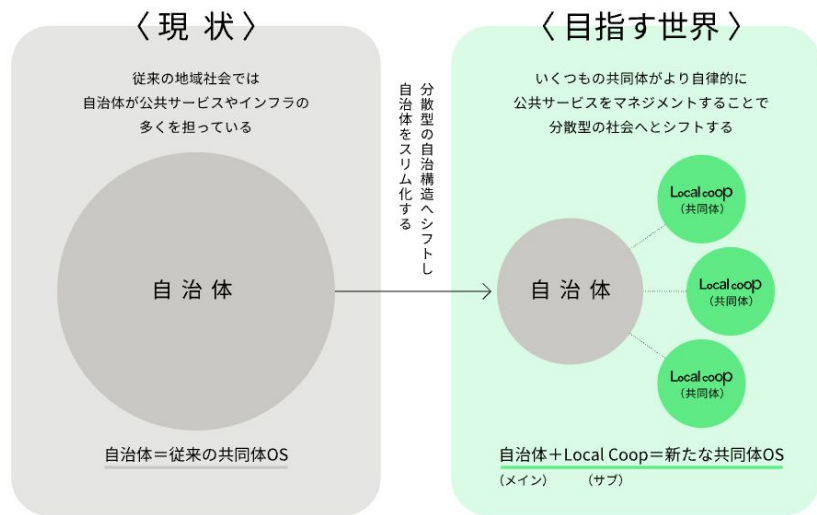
〈現 状〉

従来の地域社会では
自治体が公共サービスやインフラの
多くを担っている

自治体

自治体＝従来の共同体OS

分散型の自治構造へシフトし
自治体をスリム化する

〈目指す世界〉

いくつもの共同体がより自律的に
公共サービスをマネジメントすることで
分散型の社会へとシフトする

自治体

Local coop
（共同体）

Local coop
（共同体）

Local coop
（共同体）

自治体＋Local Coop＝新たな共同体OS
（メイン）　（サブ）